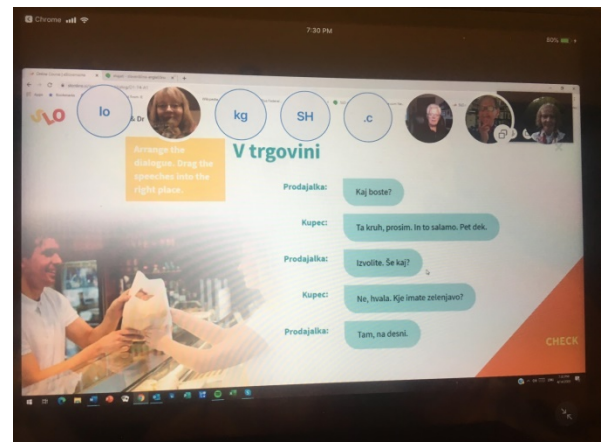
Chrome 7:30 PM 83%

lo & Dr kg SH .c

Arrange the dialogue. Drag the speeches into the right place.

V trgovini

Prodajalka: Kaj boste?

Kupec: Ta kruh, prosim. In to salamo. Pet dek.

Prodajalka: Izvolite. Še kaj?

Kupec: Ne, hvala. Kje imate zelenjavo?

Prodajalka: Tam, na desni.

CHECK